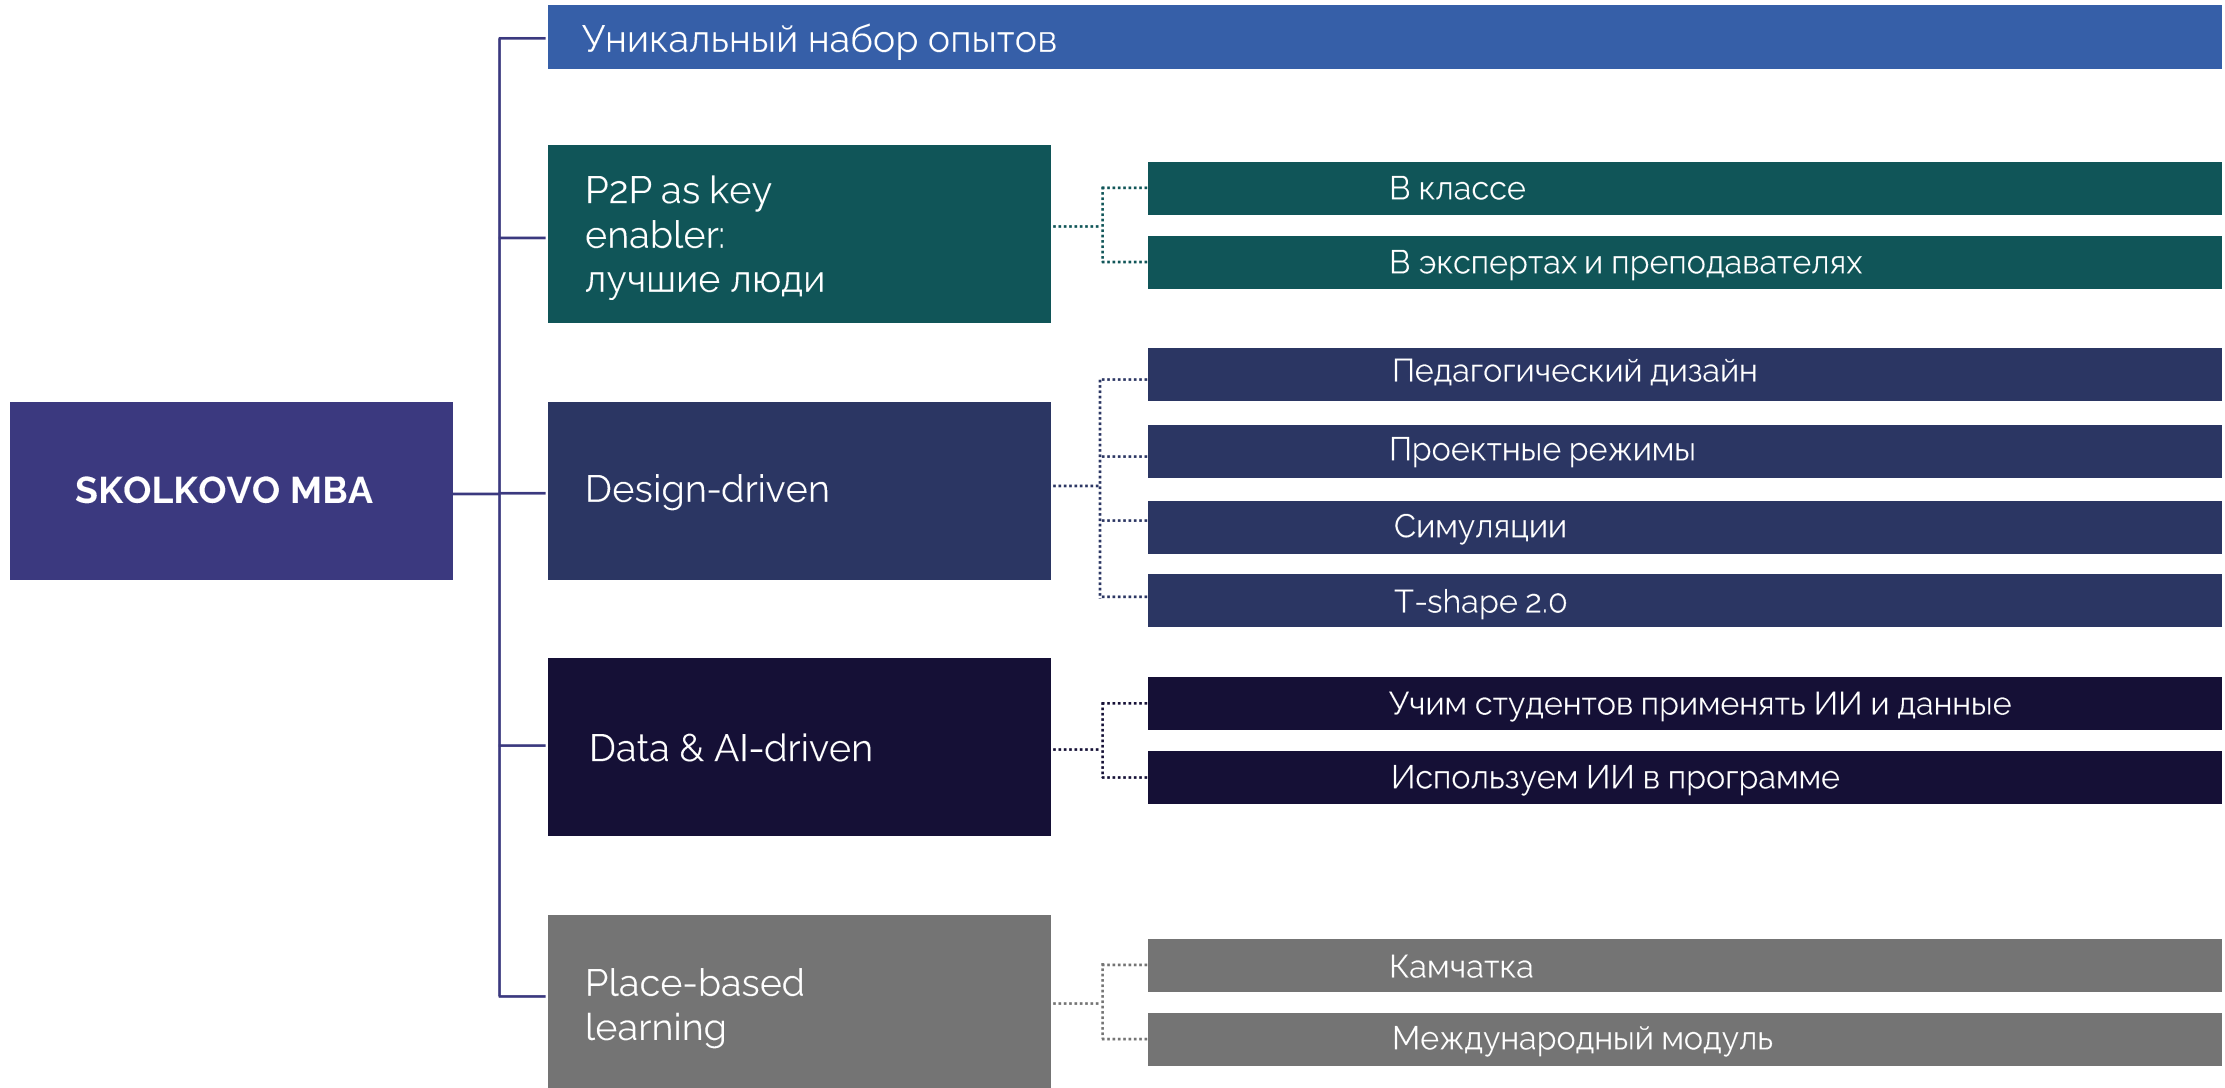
SKOLKOVO MBA

Уникальный набор опытов

P2P as key enabler: лучшие люди

В классе

В экспертах и преподавателях

Design-driven

Педагогический дизайн

Проектные режимы

Симуляции

T-shape 2.0

Data & AI-driven

Учим студентов применять ИИ и данные

Используем ИИ в программе

Place-based learning

Камчатка

Международный модуль